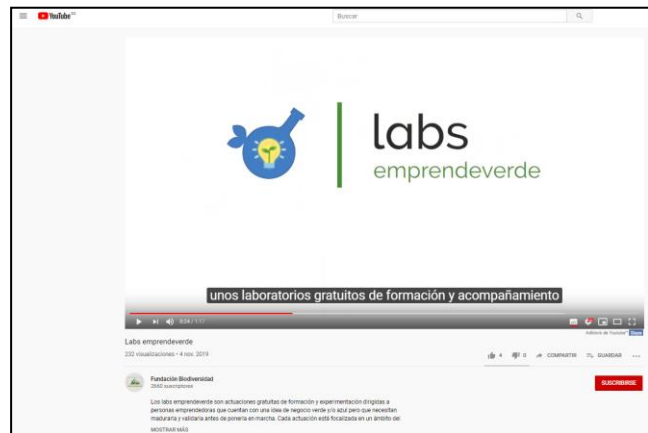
YouTube ES

Buscar

labs
emprendeverde

unos laboratorios gratuitos de formación y acompañamiento

0:24 / 1:17

Labs emprendeverde

232 visualizaciones • 4 nov. 2019

4 0 COMPARTIR GUARDAR

Fundación Biodiversidad
2840 suscriptores

SUSCRIBIRSE

Los labs emprendeverde son actuaciones gratuitas de formación y experimentación dirigidas a personas emprendedoras que cuentan con una idea de negocio verde y/o azul pero que necesitan madurarla y validarla antes de ponerla en marcha. Cada actuación está focalizada en un ámbito del

MOSTRAR MÁS